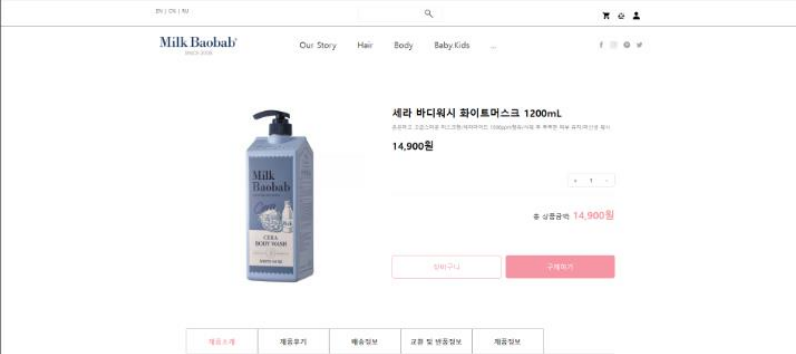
EN | CN | KR

Milk Baobab
SINCE 2008

Our Story Hair Body Baby.Kids ...

Milk Baobab
CERA BODY WASH
WHITE MUSK

세라 바디워시 화이트머스크 1200mL

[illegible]

14,900원

- 1 +

총 상품금액 14,900원

장바구니
구매하기

제품소개
제품후기
배송정보
교환 및 반품정보
제품정보